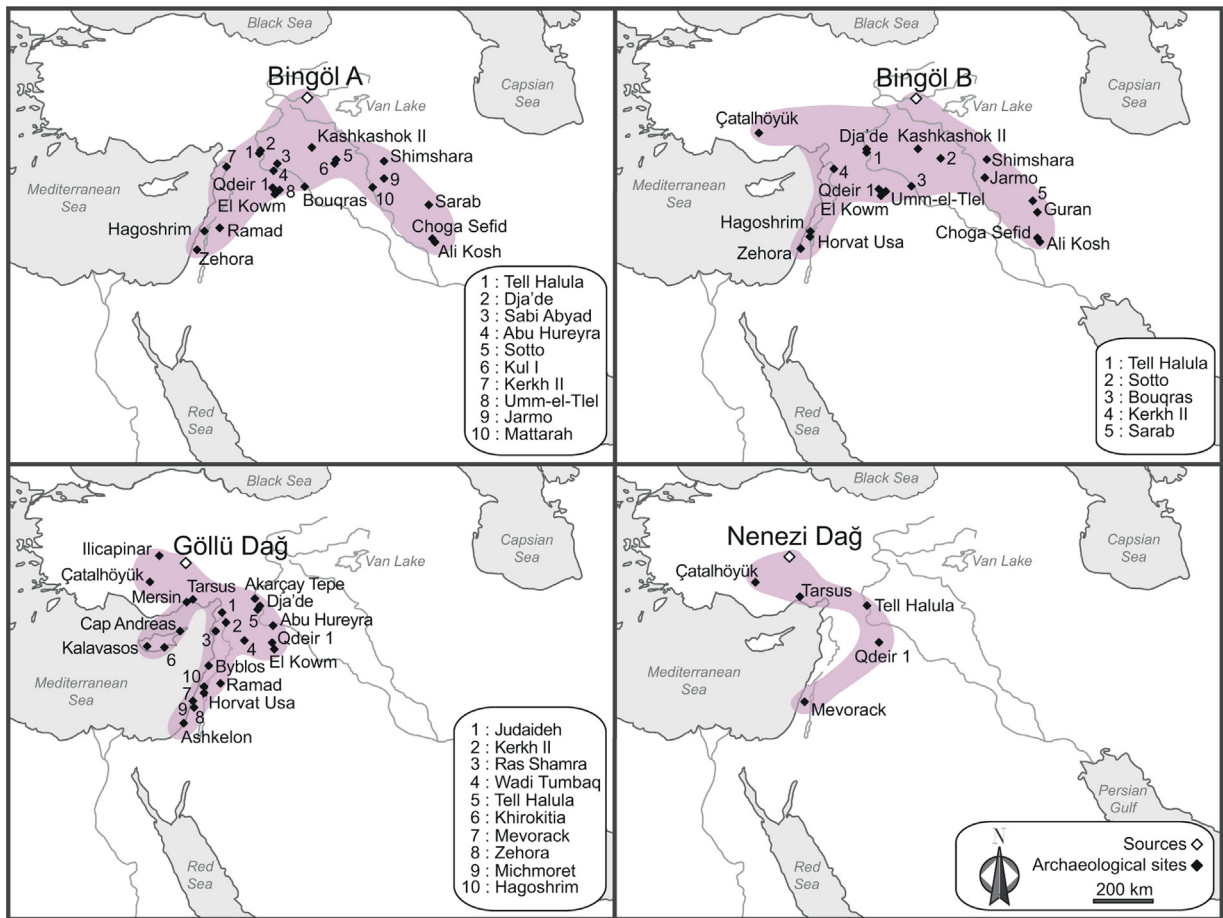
Black Sea
Bingöl A
Capsian Sea
Van Lake
Kashkashok II
1 2 3 4 5 6 7 8 9 10
Shimshara
Mediterranean Sea
Qdeir 1
El Kowm
Bouqras
Sarab
Choga Sefid
Hagoshrim
Ramad
Ali Kosh
Zehora
Red Sea

1 : Tell Halula
2 : Dja'de
3 : Sabi Abyad
4 : Abu Hureyra
5 : Sotto
6 : Kul I
7 : Kerkh II
8 : Umm-el-Tlel
9 : Jarmo
10 : Mattarah

Black Sea
Bingöl B
Capsian Sea
Van Lake
Çatalhöyük
Dja'de
Kashkashok II
1 2 3 4 5
Shimshara
Jarmo
Mediterranean Sea
Qdeir 1
El Kowm
Umm-el-Tlel
Guran
Hagoshrim
Choga Sefid
Ali Kosh
Horvat Usa
Zehora
Red Sea

1 : Tell Halula
2 : Sotto
3 : Bouqras
4 : Kerkh II
5 : Sarab

Black Sea
Göllü Dağ
Capsian Sea
Van Lake
Ilicapinar
Çatalhöyük
Tarsus
Mersin
Akarçay Tepe
Dja'de
Abu Hureyra
Qdeir 1
El Kowm
Cap Andreas
Kalavasos
Byblos
Ramad
Horvat Usa
Ashkelon
1 2 3 4 5 6 7 8 9 10
Mediterranean Sea
Red Sea

1 : Judaideh
2 : Kerkh II
3 : Ras Shamra
4 : Wadi Tumbaq
5 : Tell Halula
6 : Khirokitia
7 : Mevorack
8 : Zehora
9 : Michmoret
10 : Hagoshrim

Black Sea
Nenezi Dağ
Capsian Sea
Van Lake
Çatalhöyük
Tarsus
Tell Halula
Qdeir 1
Mediterranean Sea
Mevorack
Persian Gulf
Red Sea

N
Sources
Archaeological sites
200 km